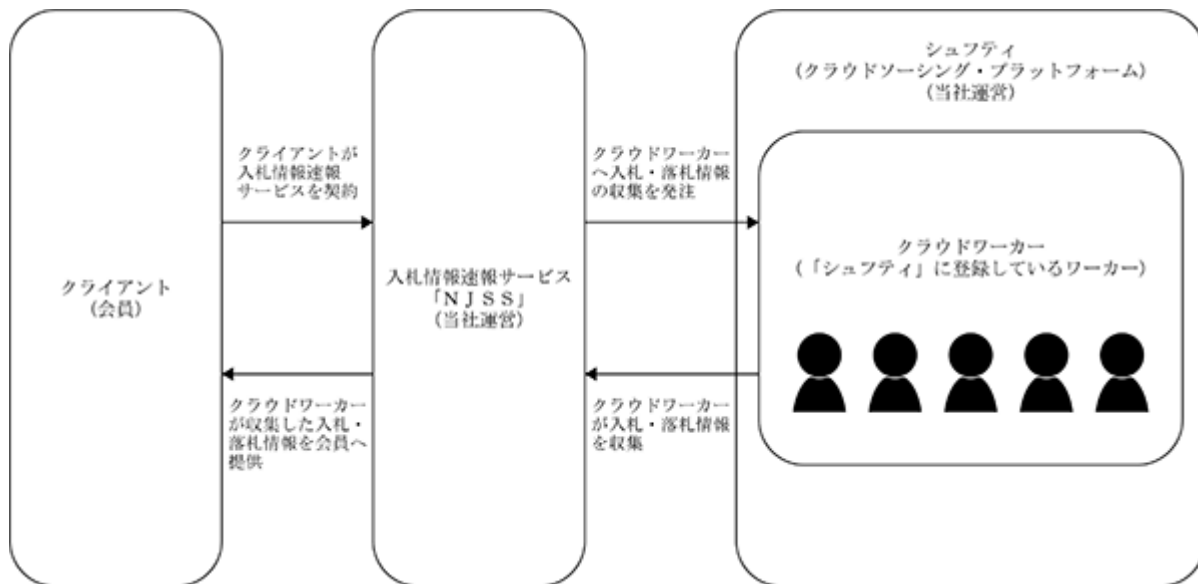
クライアント
（会員）

クライアントが入札情報速報サービスを契約

クラウドワーカーが収集した入札・落札情報を会員へ提供

入札情報速報サービス
「ＮＪＳＳ」
（当社運営）

クラウドワーカーへ入札・落札情報の収集を発注

クラウドワーカーが入札・落札情報を収集

シュフティ
（クラウドソーシング・プラットフォーム）
（当社運営）

クラウドワーカー
（「シュフティ」に登録しているワーカー）